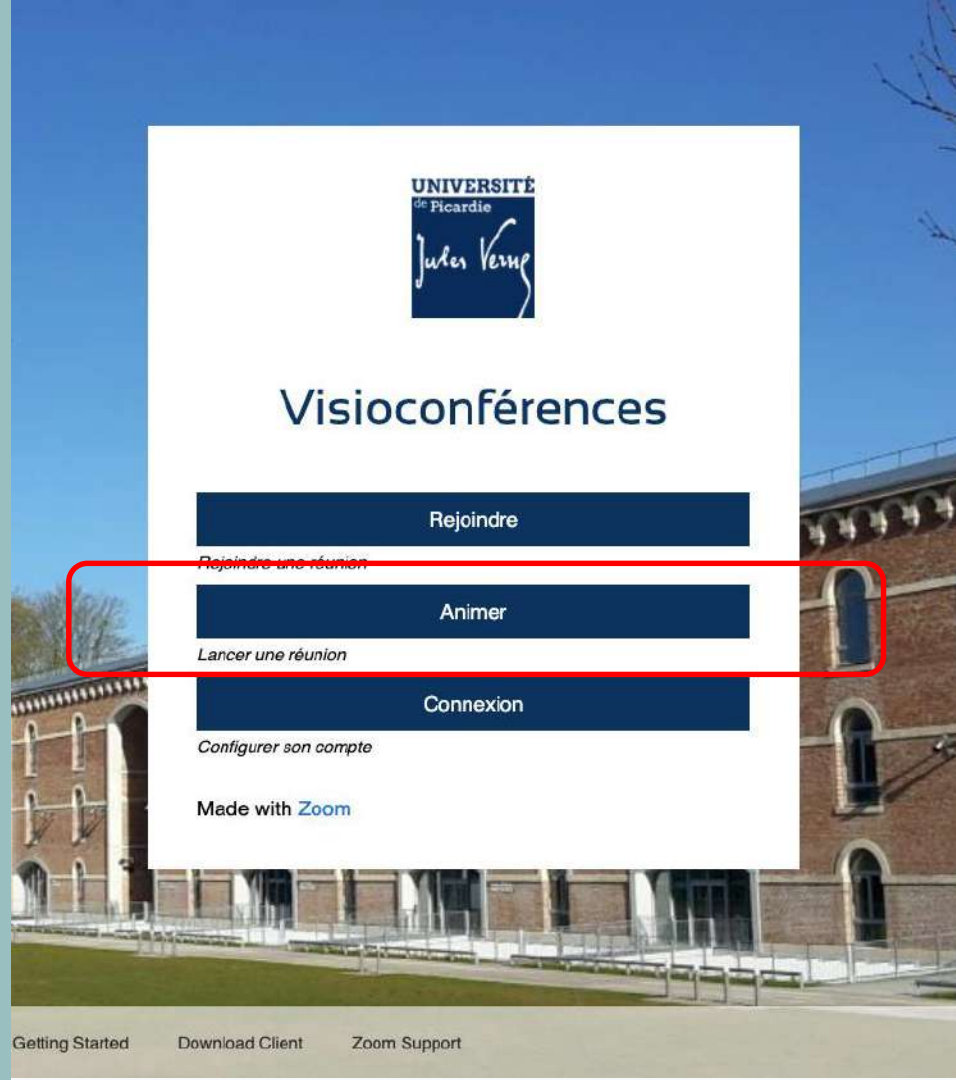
UNIVERSITÉ
de Picardie
Jules Verne

Visioconférences

Rejoindre

Rejoindre une réunion

Animer

Lancer une réunion

Connexion

Configurer son compte

Made with Zoom

Getting Started Download Client Zoom Support